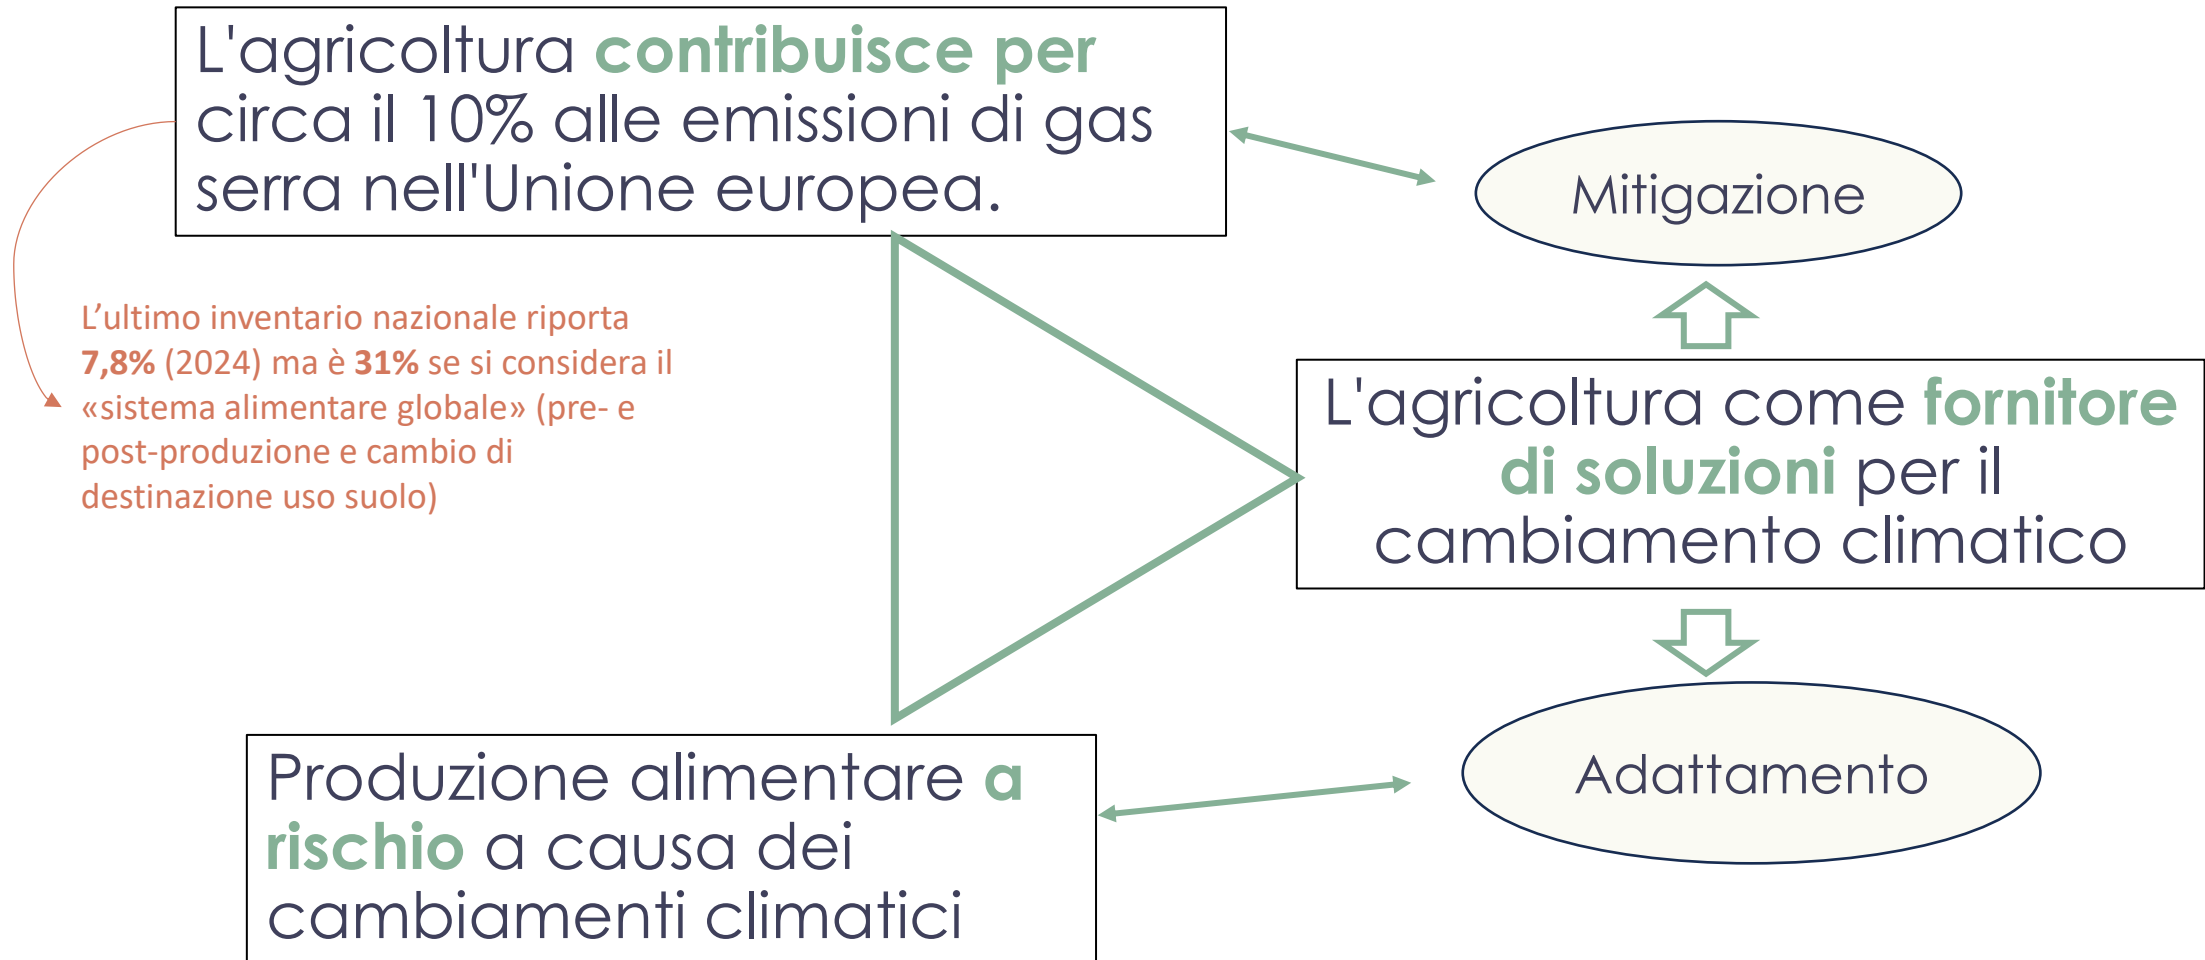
L'agricoltura contribuisce per circa il 10% alle emissioni di gas serra nell'Unione europea.

Mitigazione

L’ultimo inventario nazionale riporta 7,8% (2024) ma è 31% se si considera il «sistema alimentare globale» (pre- e post-produzione e cambio di destinazione uso suolo)

L'agricoltura come fornitore di soluzioni per il cambiamento climatico

Adattamento

Produzione alimentare a rischio a causa dei cambiamenti climatici